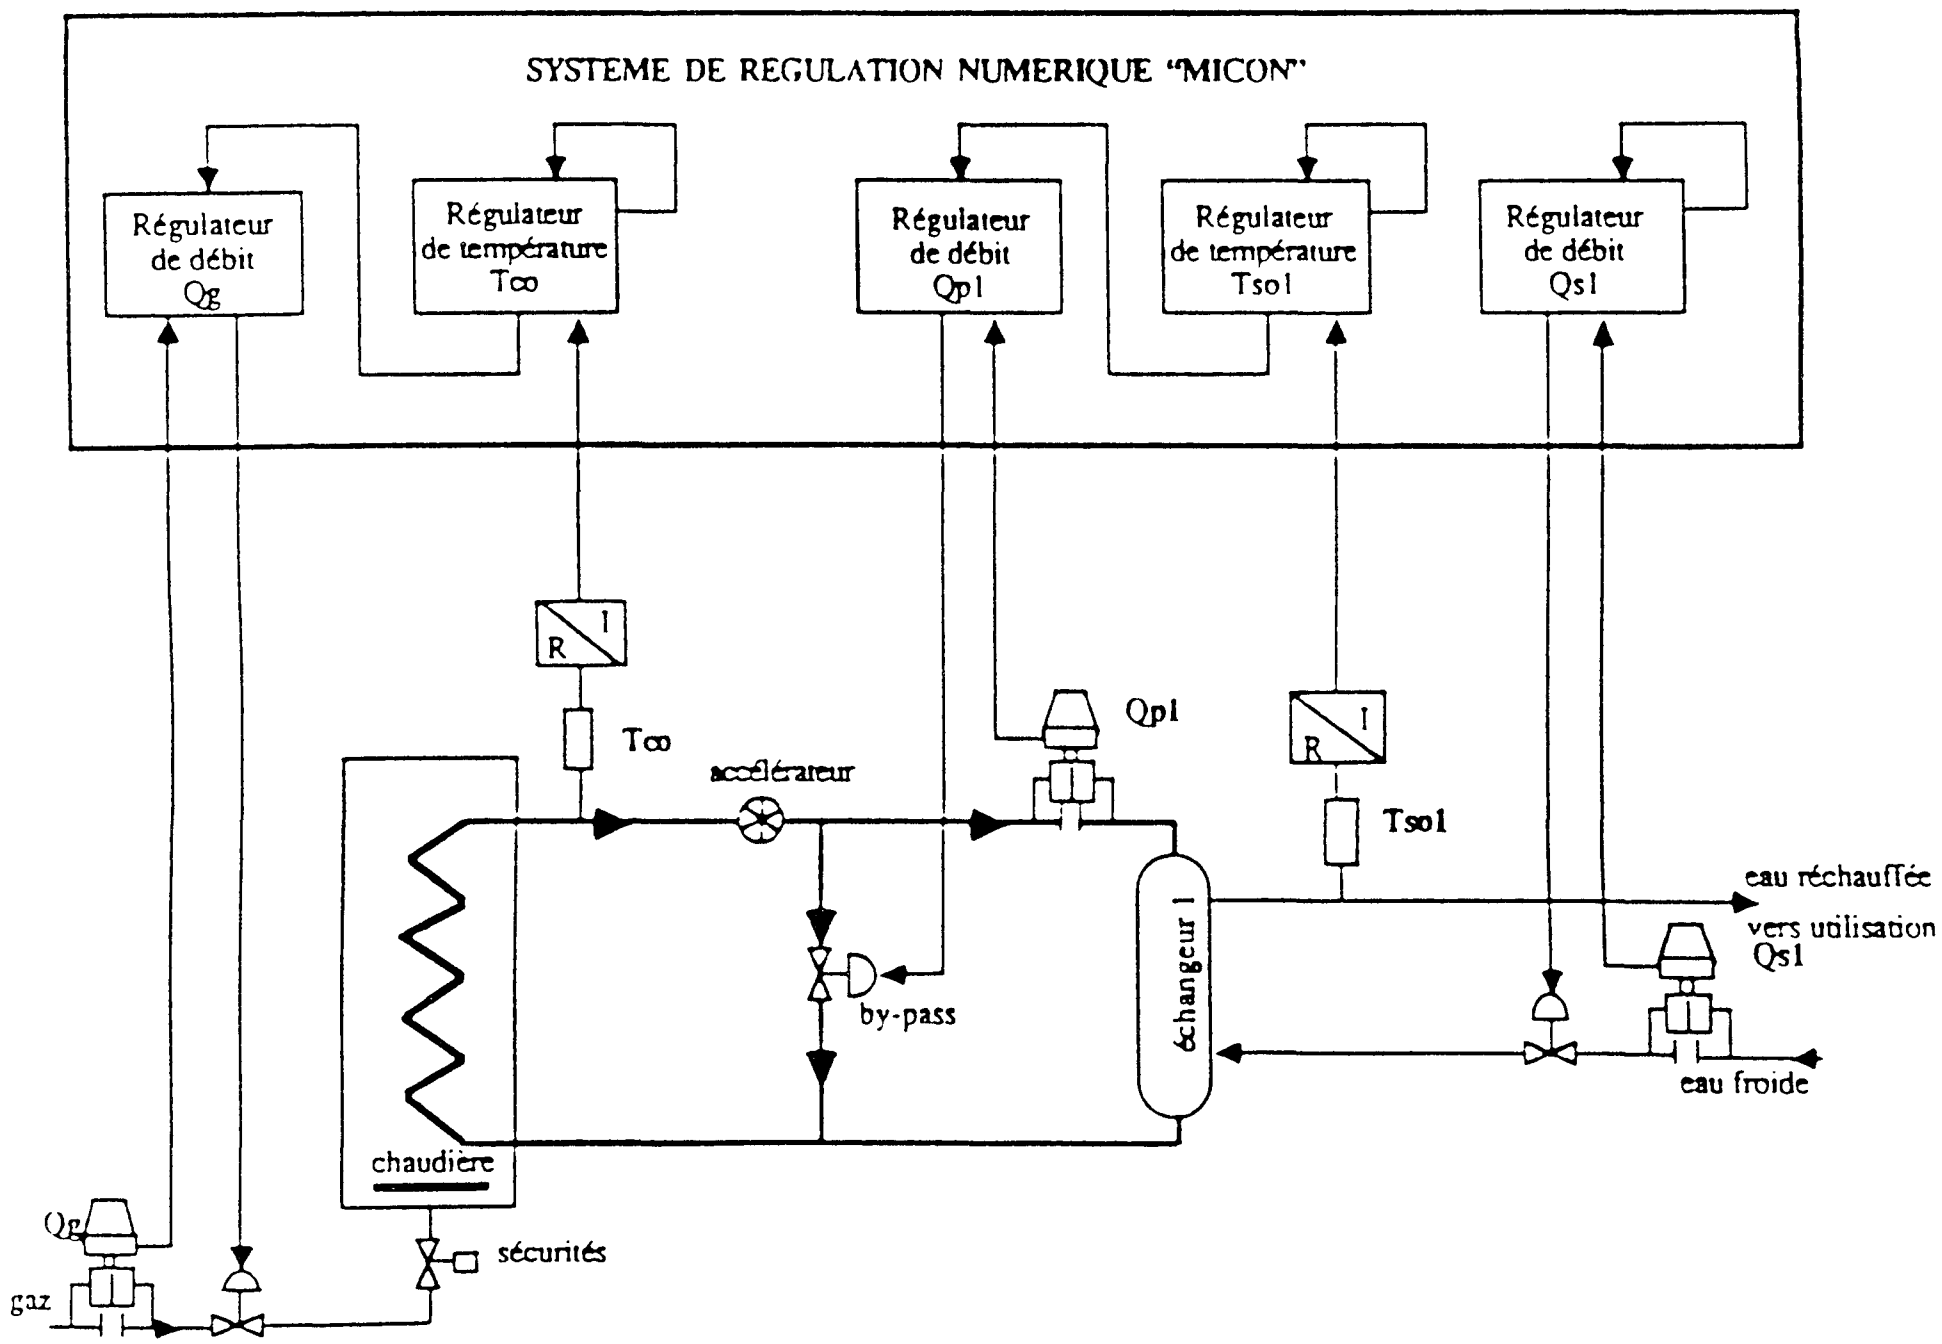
SYSTEME DE REGULATION NUMERIQUE "MICON"

Régulateur de débit Qg

Régulateur de température T∞

Régulateur de débit Qp1

Régulateur de température Tso1

Régulateur de débit Qs1

R I

T∞

accélérateur

Qp1

R I

Tso1

eau réchauffée vers utilisation

Qs1

échangeur 1

by-pass

eau froide

chaudière

Qg

sécurités

gaz